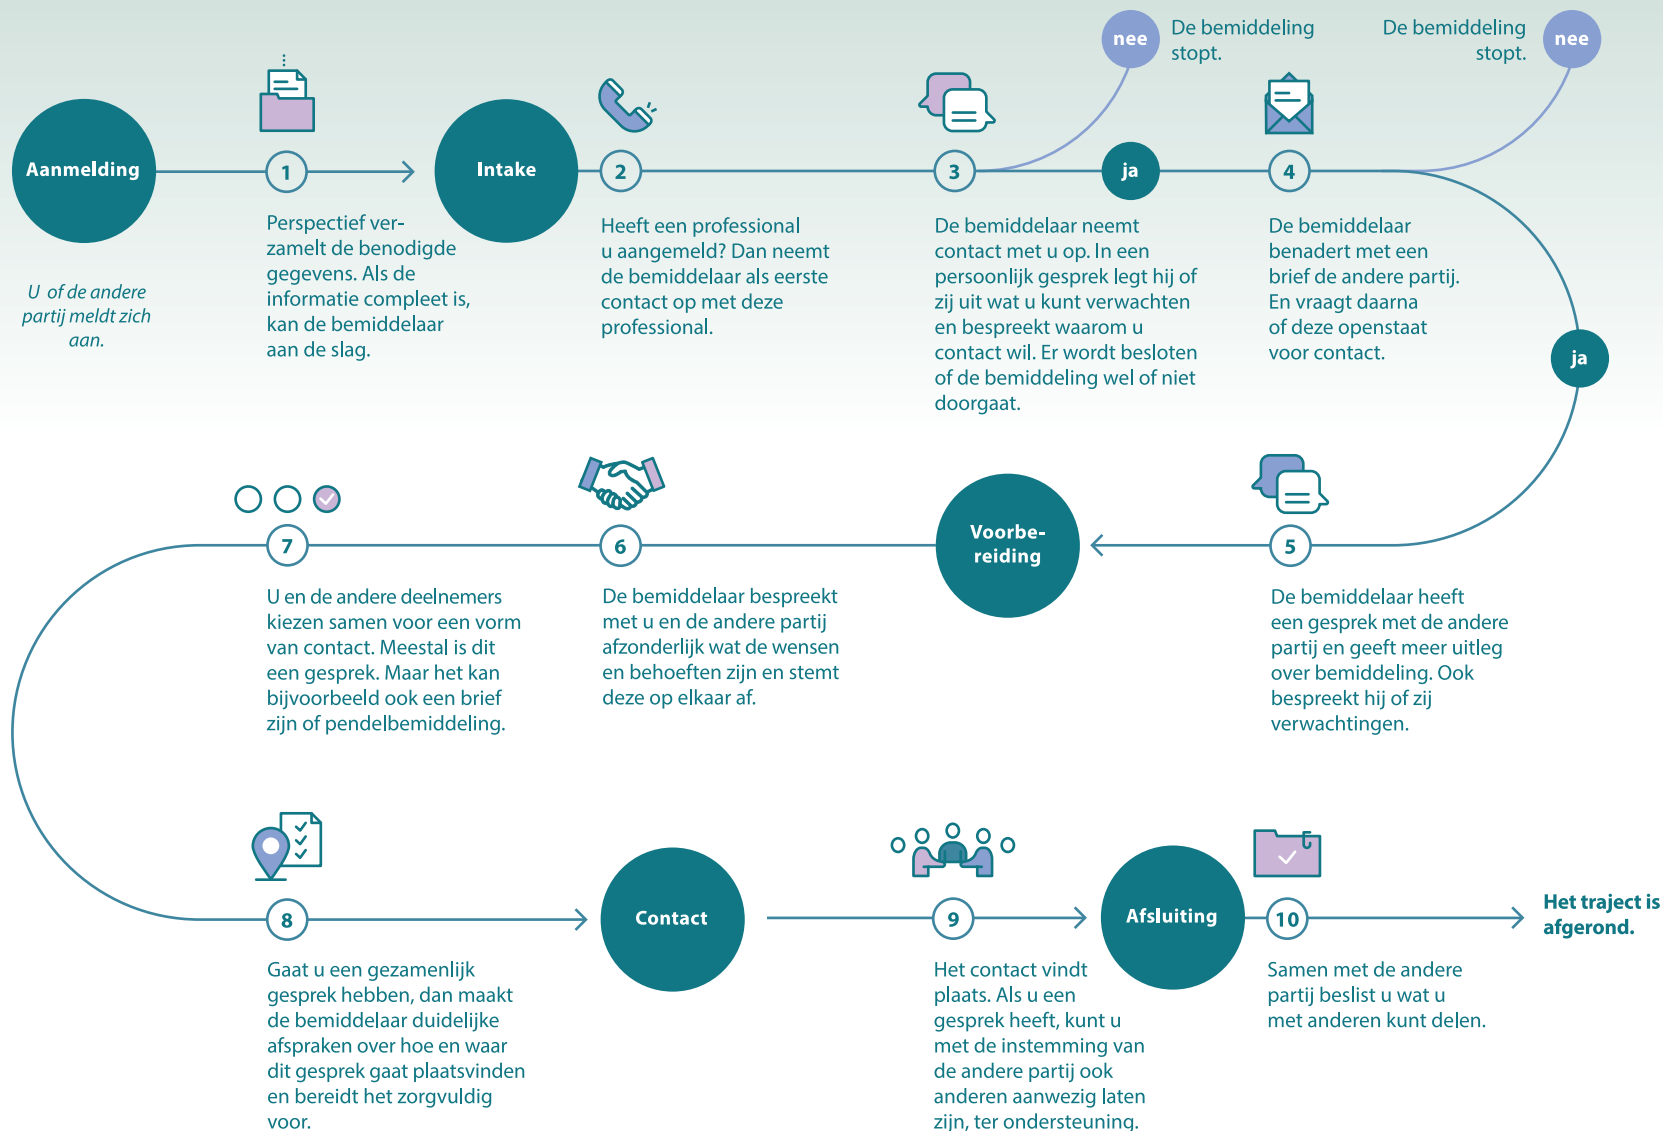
nee De bemiddeling stopt.

De bemiddeling stopt. nee

Aanmelding

U of de andere partij meldt zich aan.

1

Perspectief verzamelt de benodigde gegevens. Als de informatie compleet is, kan de bemiddelaar aan de slag.

Intake

2

Heeft een professional u aangemeld? Dan neemt de bemiddelaar als eerste contact op met deze professional.

3

ja

De bemiddelaar neemt contact met u op. In een persoonlijk gesprek legt hij of zij uit wat u kunt verwachten en bespreekt waarom u contact wil. Er wordt besloten of de bemiddeling wel of niet doorgaat.

4

De bemiddelaar benadert met een brief de andere partij. En vraagt daarna of deze openstaat voor contact.

ja

5

De bemiddelaar heeft een gesprek met de andere partij en geeft meer uitleg over bemiddeling. Ook bespreekt hij of zij verwachtingen.

Voorbereiding

6

De bemiddelaar bespreekt met u en de andere partij afzonderlijk wat de wensen en behoeften zijn en stemt deze op elkaar af.

7

U en de andere deelnemers kiezen samen voor een vorm van contact. Meestal is dit een gesprek. Maar het kan bijvoorbeeld ook een brief zijn of pendelbemiddeling.

8

Gaat u een gezamenlijk gesprek hebben, dan maakt de bemiddelaar duidelijke afspraken over hoe en waar dit gesprek gaat plaatsvinden en bereidt het zorgvuldig voor.

Contact

9

Het contact vindt plaats. Als u een gesprek heeft, kunt u met de instemming van de andere partij ook anderen aanwezig laten zijn, ter ondersteuning.

Afsluiting

10

Samen met de andere partij beslist u wat u met anderen kunt delen.

Het traject is afgerond.